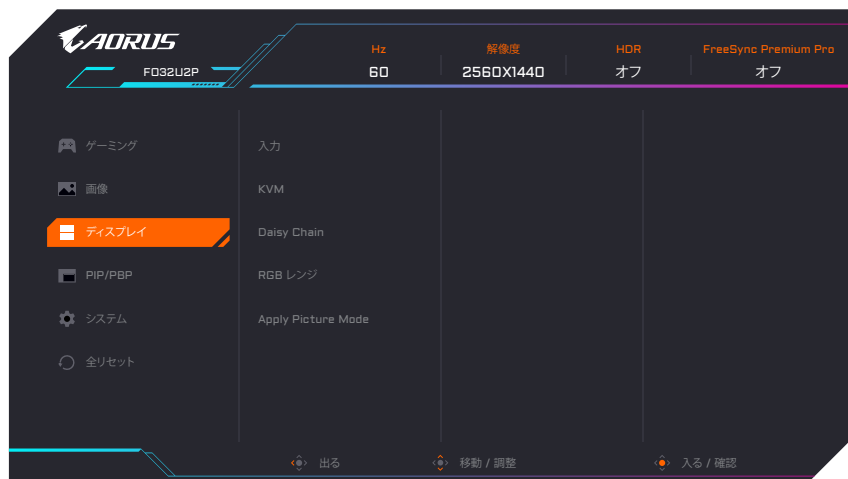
AORUS

FO32U2P

| Hz | 解像度 | HDR | FreeSync Premium Pro |
|---|---|---|---|
| 60 | 2560X1440 | オフ | オフ |

ゲーミング
画像
ディスプレイ
PIP/PBP
システム
全リセット

入力
KVM
Daisy Chain
RGB レンジ
Apply Picture Mode

出る
移動 / 調整
入る / 確認